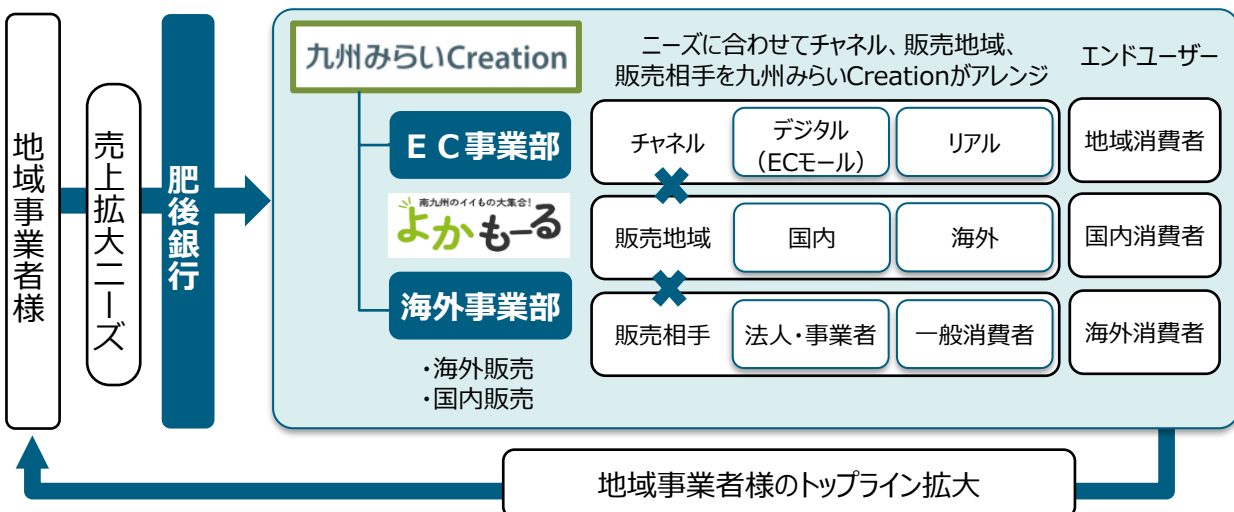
地域事業者様

売上拡大ニーズ

肥後銀行

九州みらいCreation

ＥＣ事業部

南九州のイイもの大集合!
よかもーる

海外事業部

・海外販売
・国内販売

ニーズに合わせてチャネル、販売地域、販売相手を九州みらいCreationがアレンジ

エンドユーザー

| チャネル | デジタル（ECモール） | リアル |
|---|---|---|
| 販売地域 | 国内 | 海外 |
| 販売相手 | 法人・事業者 | 一般消費者 |

地域消費者

国内消費者

海外消費者

地域事業者様のトップライン拡大